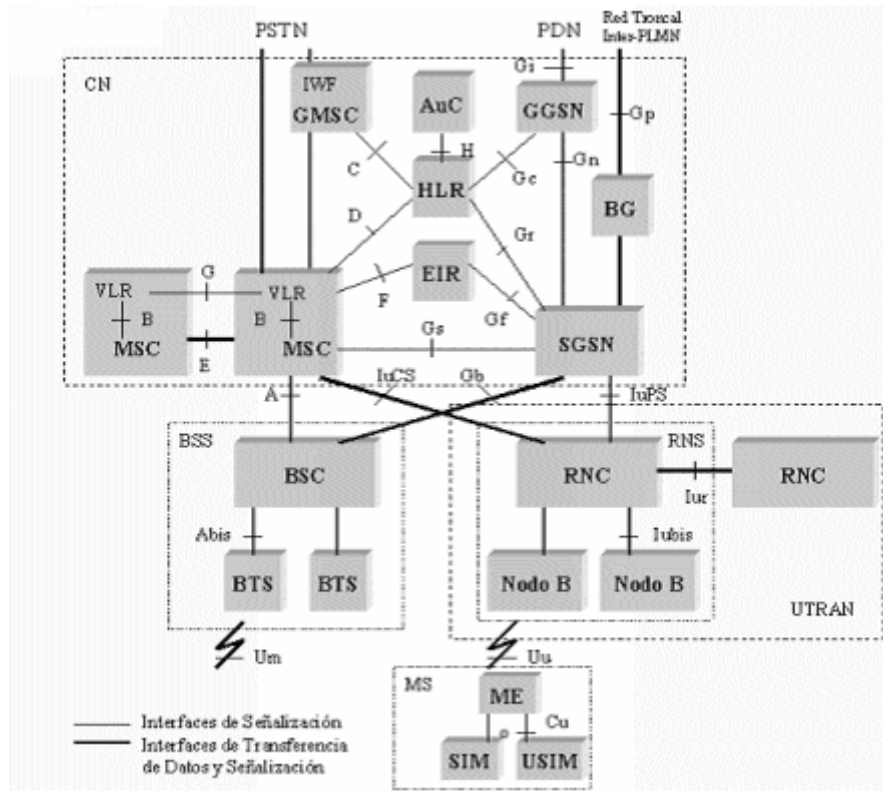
PSTN
PDN
Red Troncal Inter-PLMN
CN
Gi
IWF
GMSC
AuC
GGSN
Gp
C
H
Gc
Gn
HLR
D
Gr
BG
G
EIR
VLR
VLR
B
B
F
Gf
MSC
MSC
Gs
SGSN
E
A
IuCS
Gb
IuPS
BSS
RNS
BSC
RNC
RNC
Iur
Abis
Iubis
BTS
BTS
Nodo B
Nodo B
UTRAN
Um
Uu
MS
ME
Cu
SIM
USIM
Interfaces de Señalización
Interfaces de Transferencia de Datos y Señalización